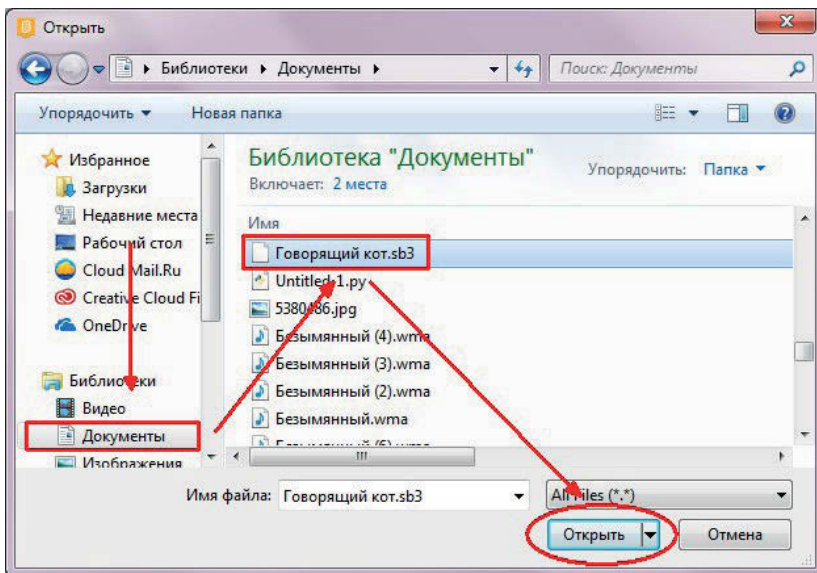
Открыть

▸ Библиотеки ▸ Документы ▸

Поиск: Документы

Упорядочить ▾ Новая папка

Избранное
Загрузки
Недавние места
Рабочий стол
Cloud Mail.Ru
Creative Cloud Fi
OneDrive

Библиотеки
Видео
Документы
Изображения

Библиотека "Документы"
Включает: 2 места

Упорядочить: Папка ▾

Имя
Говорящий кот.sb3
Untitled-1.py
5380486.jpg
Безымянный (4).wma
Безымянный (3).wma
Безымянный (2).wma
Безымянный.wma
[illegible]

Имя файла: Говорящий кот.sb3

All Files (*.*)

Открыть

Отмена